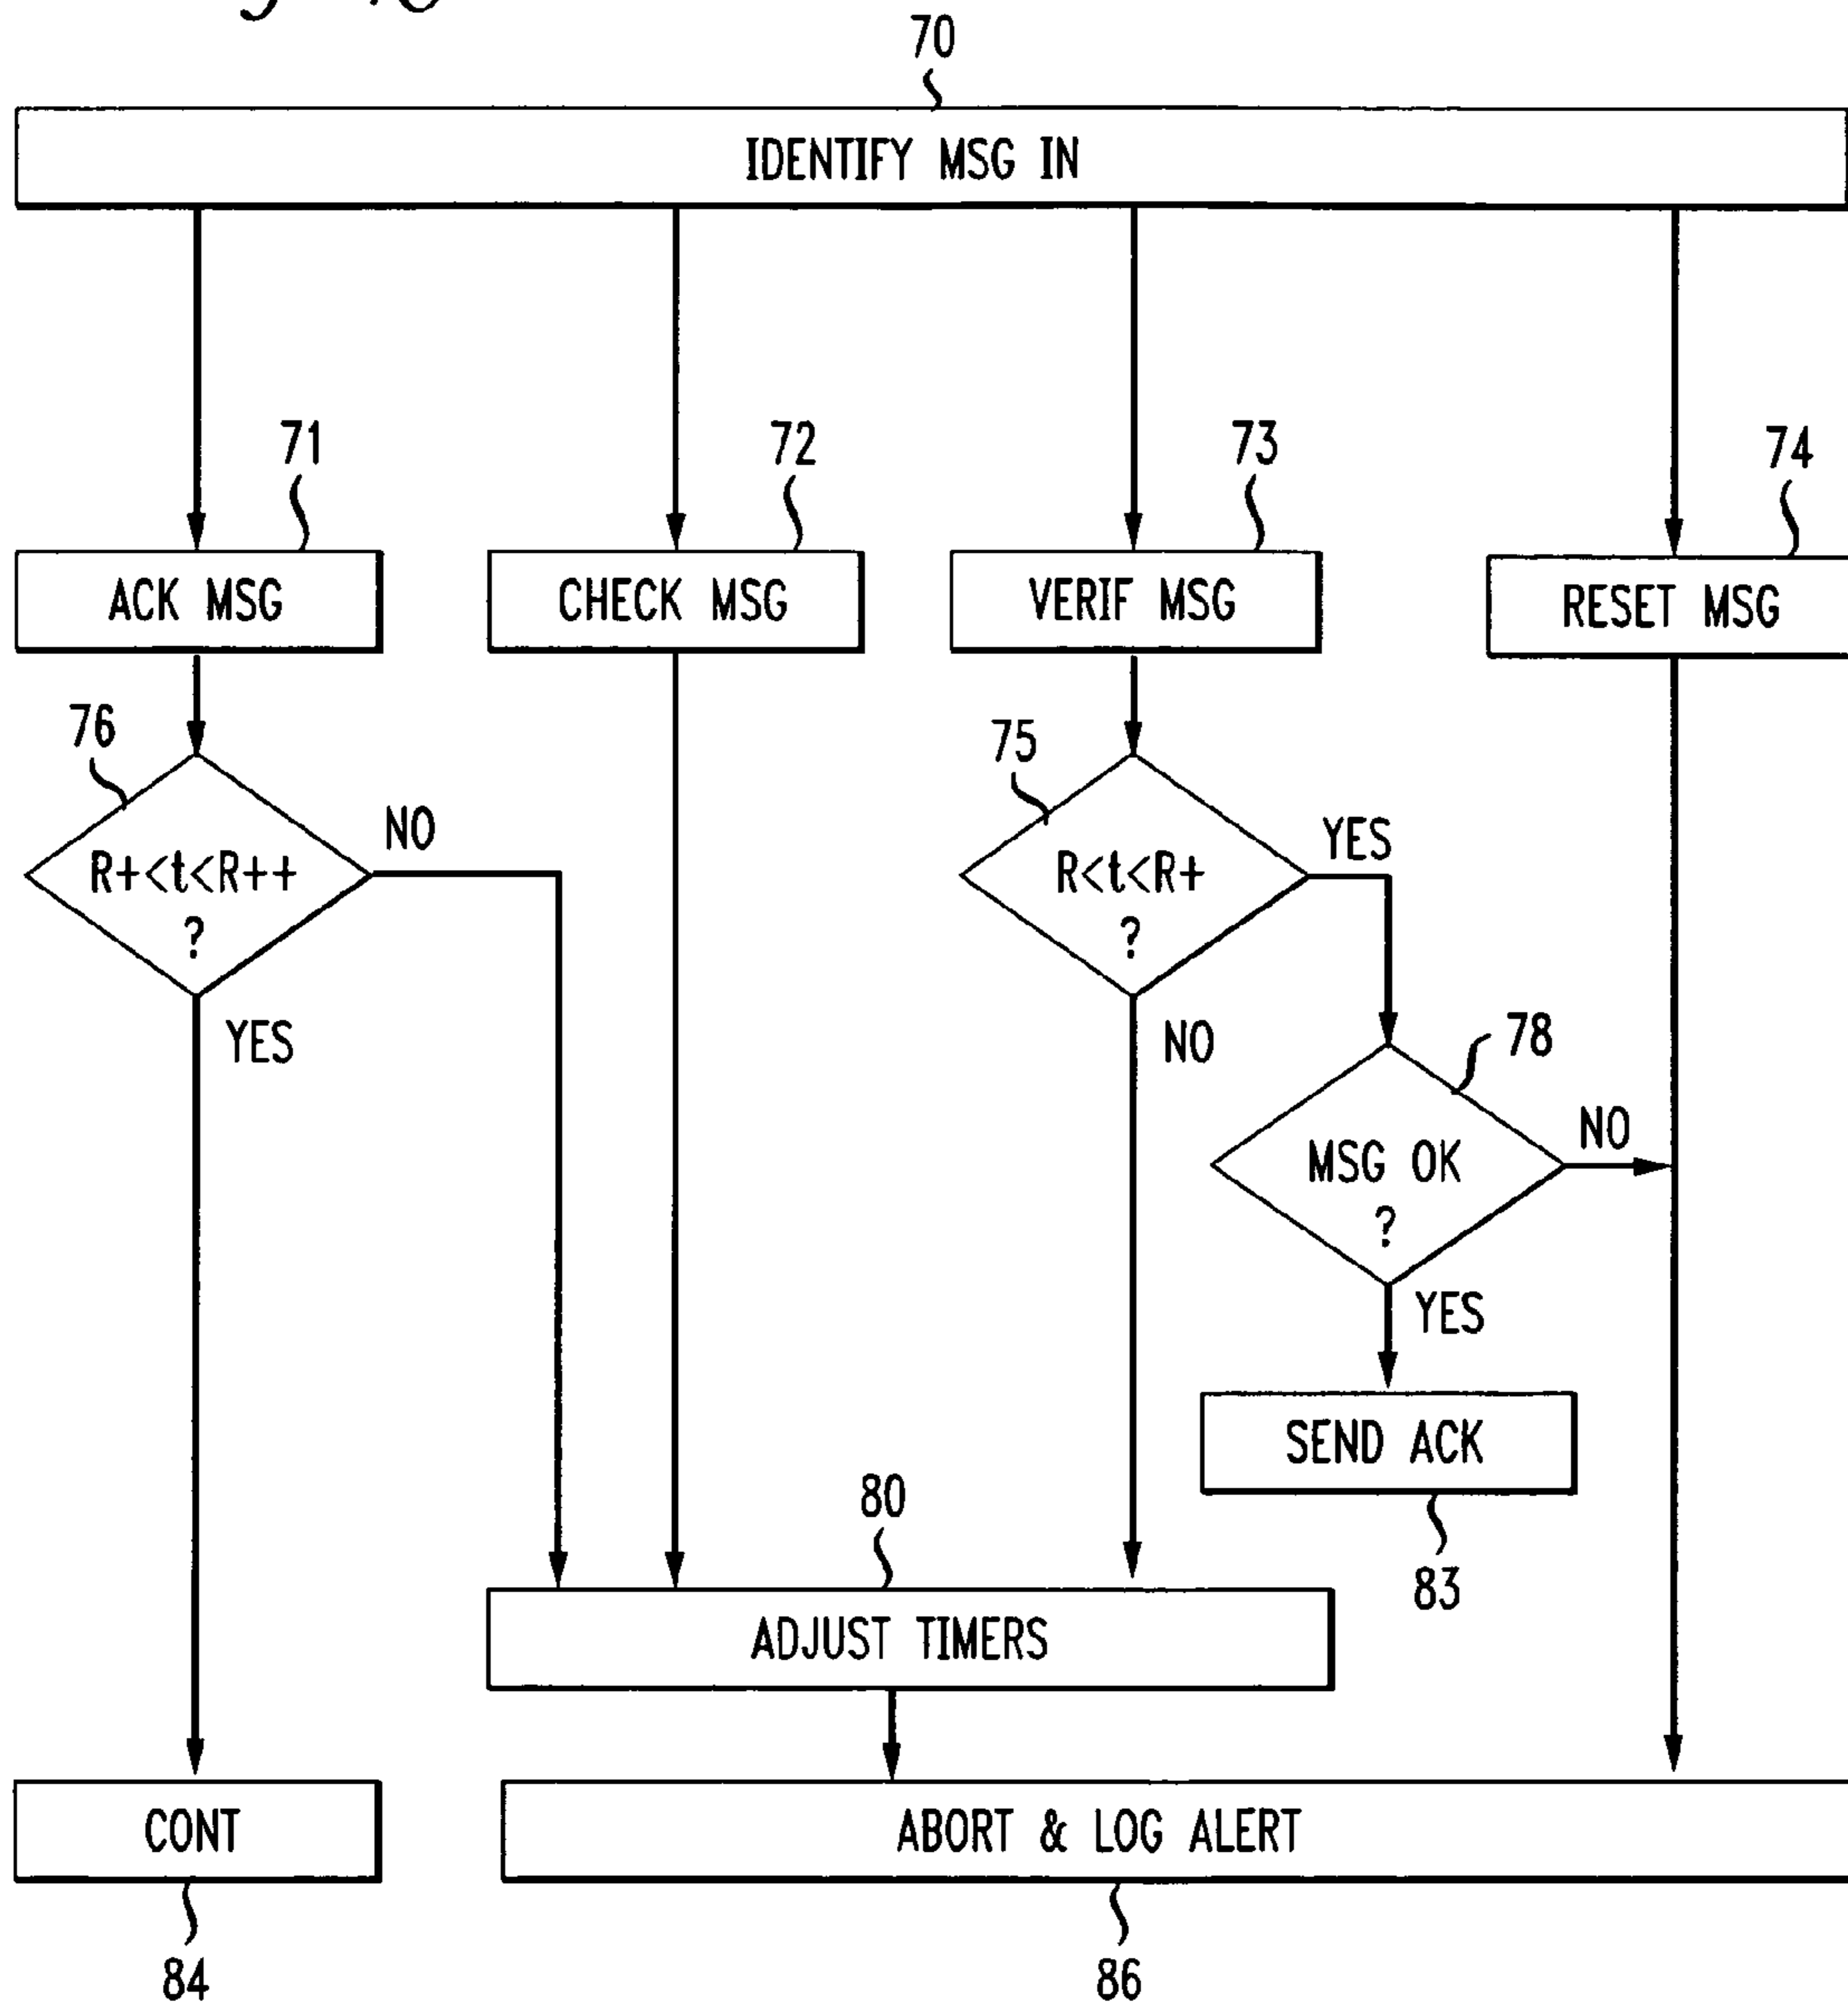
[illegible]

70

IDENTIFY MSG IN

71

ACK MSG

72

CHECK MSG

73

VERIF MSG

74

RESET MSG

76

R+<t<R++ ?

NO

YES

75

R<t<R+ ?

YES

NO

78

MSG OK ?

NO

YES

SEND ACK

83

80

ADJUST TIMERS

CONT

84

ABORT & LOG ALERT

86